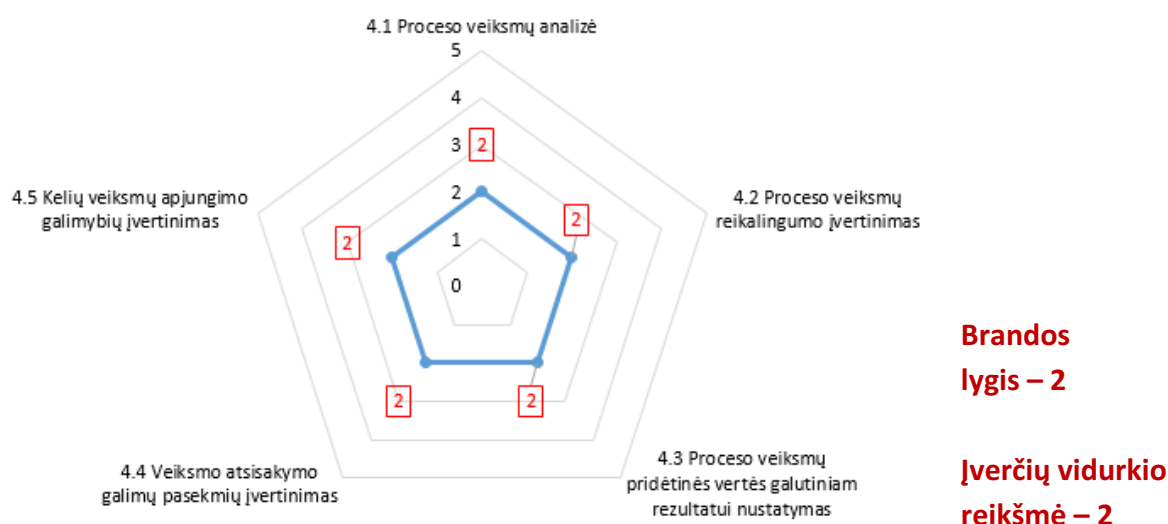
4.1 Proceso veiksmų analizė

5
4
3
2
1
0

2

4.2 Proceso veiksmų reikalingumo įvertinimas

2

4.3 Proceso veiksmų pridėtinės vertės galutiniam rezultatui nustatymas

2

4.4 Veiksmo atsisakymo galimų pasekmių įvertinimas

2

4.5 Kelių veiksmų apjungimo galimybių įvertinimas

2

Brandos lygis – 2

Įverčių vidurkio reikšmė – 2